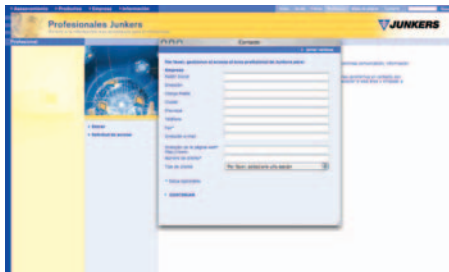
Profesionales Junkers

JUNKERS

Profesionales

Contacto

Por favor, gestione el acceso al área profesional de Junkers para:

Empresa

Razón Social

Dirección

Código Postal

Ciudad

Provincia

Teléfono

Fax

Dirección e-mail

Dirección de la página web

Número de clientes

Tipo de cliente

Por favor, seleccione una opción

Enviar

Solicitud de acceso

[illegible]